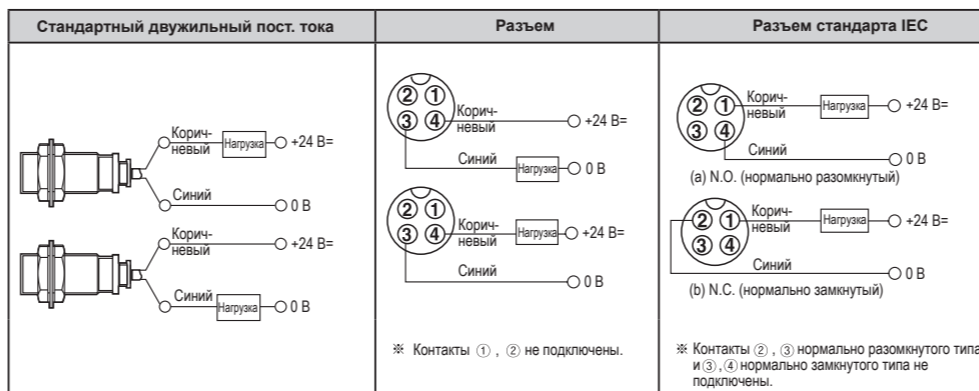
| Стандартный двужильный пост. тока | Разъем | Разъем стандарта IEC |
|---|---|---|
| Коричневый Нагрузка +24 В= Синий 0 В Коричневый +24 В= Синий Нагрузка 0 В | ② ① ③ ④ Коричневый +24 В= Синий Нагрузка 0 В ② ① ③ ④ Коричневый Нагрузка +24 В= Синий 0 В ※ Контакты ①, ② не подключены. | ② ① ③ ④ Коричневый Нагрузка +24 В= Синий 0 В (a) N.O. (нормально разомкнутый) ② ① ③ ④ Коричневый Нагрузка +24 В= Синий 0 В (b) N.C. (нормально замкнутый) ※ Контакты ②, ③ нормально разомкнутого типа и ③, ④ нормально замкнутого типа не подключены. |